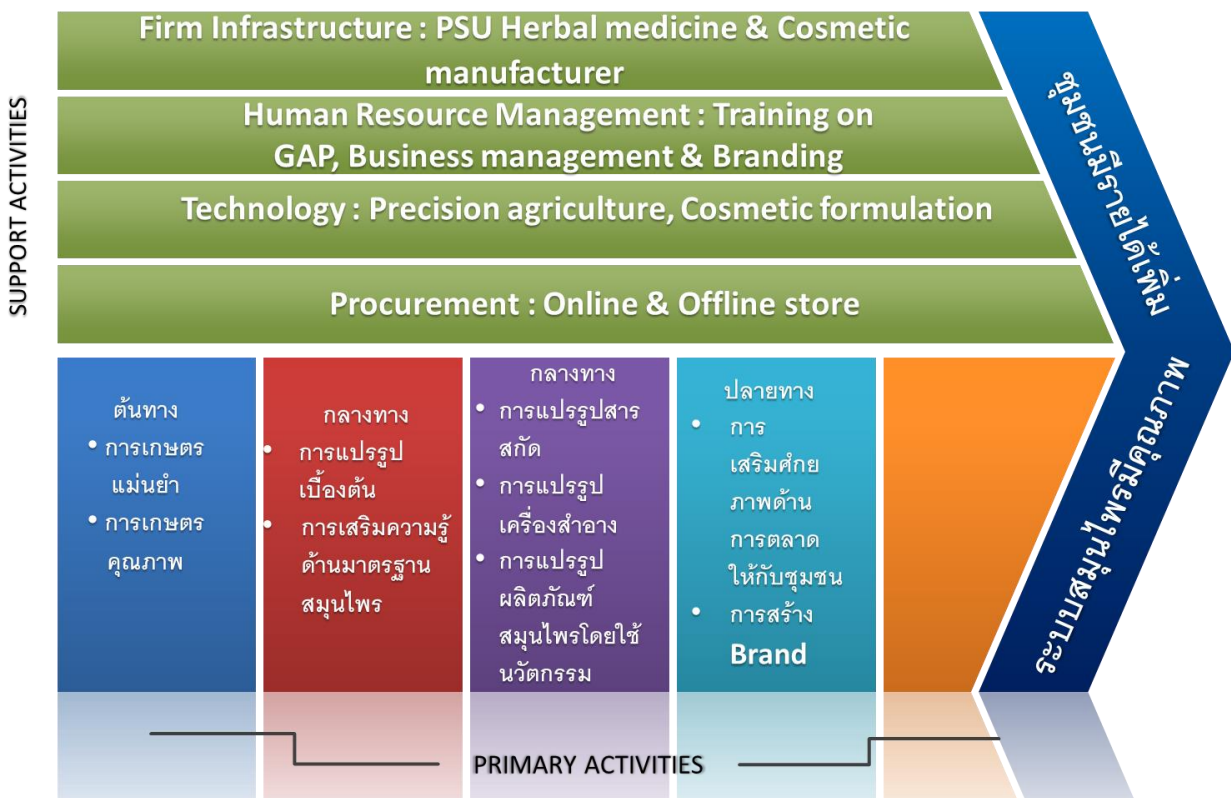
SUPPORT ACTIVITIES

Firm Infrastructure : PSU Herbal medicine & Cosmetic manufacturer

Human Resource Management : Training on GAP, Business management & Branding

Technology : Precision agriculture, Cosmetic formulation

Procurement : Online & Offline store

ชุมชนมีรายได้เพิ่ม

ระบบสมุนไพรมีคุณภาพ

ต้นทาง
• การเกษตรแม่นยำ
• การเกษตรคุณภาพ

กลางทาง
• การแปรรูปเบื้องต้น
• การเสริมความรู้ด้านมาตรฐานสมุนไพร

กลางทาง
• การแปรรูปสารสกัด
• การแปรรูปเครื่องสำอาง
• การแปรรูปผลิตภัณฑ์สมุนไพรโดยใช้นวัตกรรม

ปลายทาง
• การเสริมศักยภาพด้านการตลาดให้กับชุมชน
• การสร้าง Brand

PRIMARY ACTIVITIES